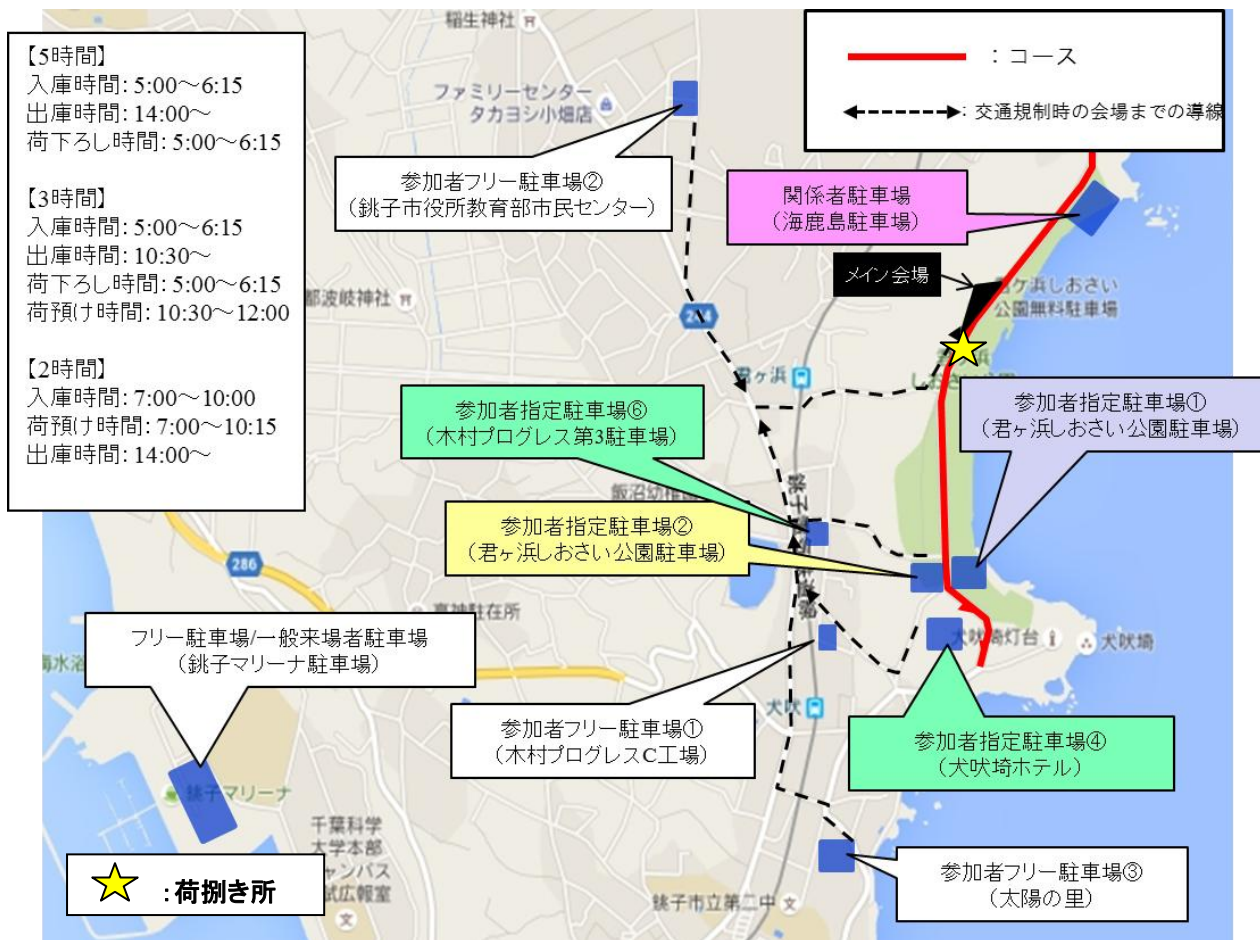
【5時間】
入庫時間: 5:00～6:15
出庫時間: 14:00～
荷下ろし時間: 5:00～6:15

【3時間】
入庫時間: 5:00～6:15
出庫時間: 10:30～
荷下ろし時間: 5:00～6:15
荷預け時間: 10:30～12:00

【2時間】
入庫時間: 7:00～10:00
荷預け時間: 7:00～10:15
出庫時間: 14:00～

：コース
: 交通規制時の会場までの導線

稲生神社
ファミリーセンター タカヨシ小畑店
参加者フリー駐車場②
（銚子市役所教育部市民センター）
関係者駐車場
（海鹿島駐車場）
メイン会場
君ヶ浜しおさい公園無料駐車場
渡波岐神社
君ヶ浜
参加者指定駐車場⑥
（木村プログレス第3駐車場）
参加者指定駐車場①
（君ヶ浜しおさい公園駐車場）
飯沼幼稚園
参加者指定駐車場②
（君ヶ浜しおさい公園駐車場）
286
高神駐在所
フリー駐車場/一般来場者駐車場
（銚子マリーナ駐車場）
犬吠埼灯台
犬吠埼
犬吠
参加者フリー駐車場①
（木村プログレスC工場）
参加者指定駐車場④
（犬吠埼ホテル）
銚子マリーナ
千葉科学大学本部キャンパス
試広報室
参加者フリー駐車場③
（太陽の里）
銚子市立第二中
:荷捌き所